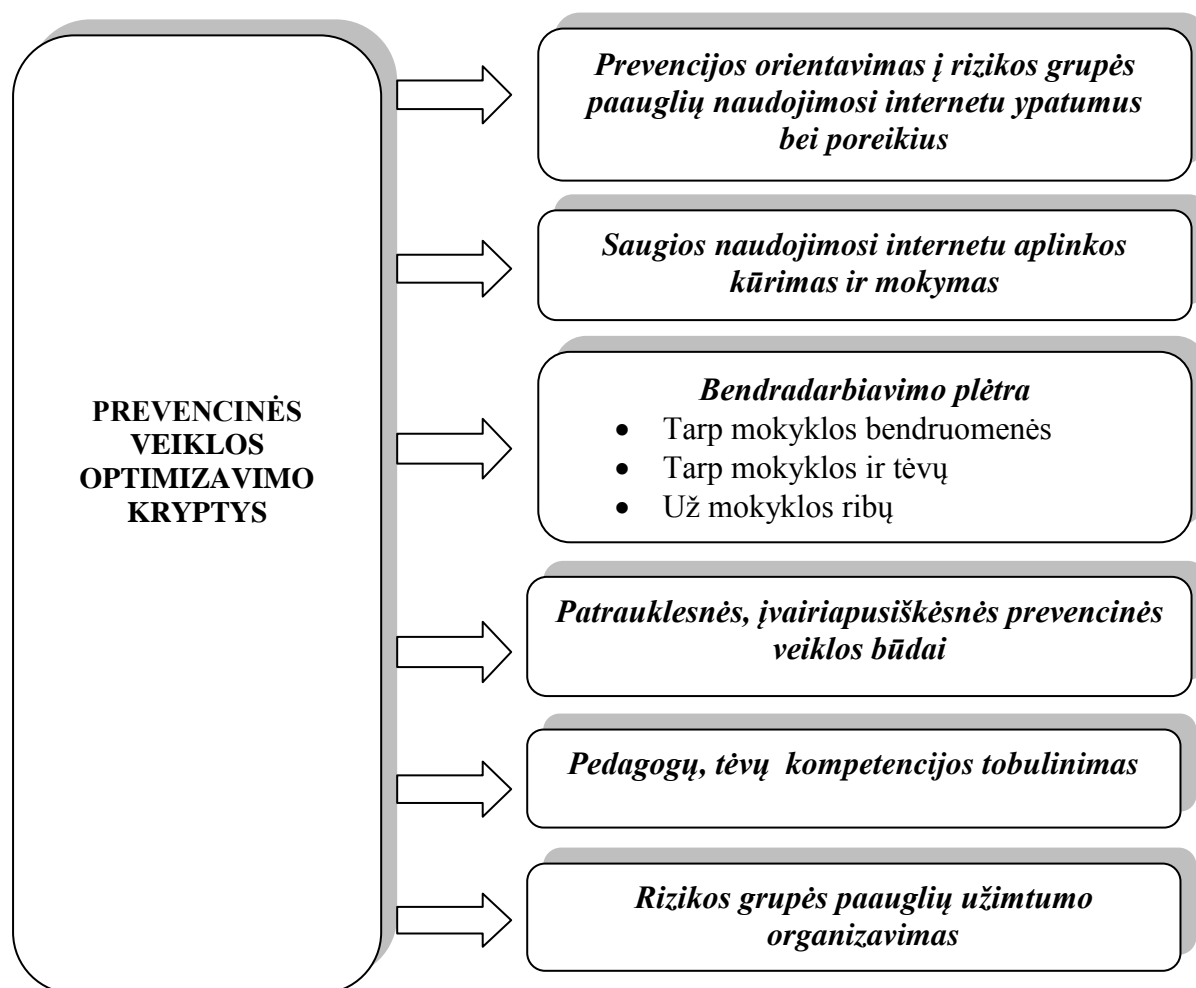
PREVENCINĖS VEIKLOS OPTIMIZAVIMO KRYPTYS

Prevencijos orientavimas į rizikos grupės paauglių naudojimosi internetu ypatumus bei poreikius

Saugios naudojimosi internetu aplinkos kūrimas ir mokymas

Bendradarbiavimo plėtra
- Tarp mokyklos bendruomenės
- Tarp mokyklos ir tėvų
- Už mokyklos ribų

Patrauklesnės, įvairiapusiškėsnės prevencinės veiklos būdai

Pedagogų, tėvų kompetencijos tobulinimas

Rizikos grupės paauglių užimtumo organizavimas